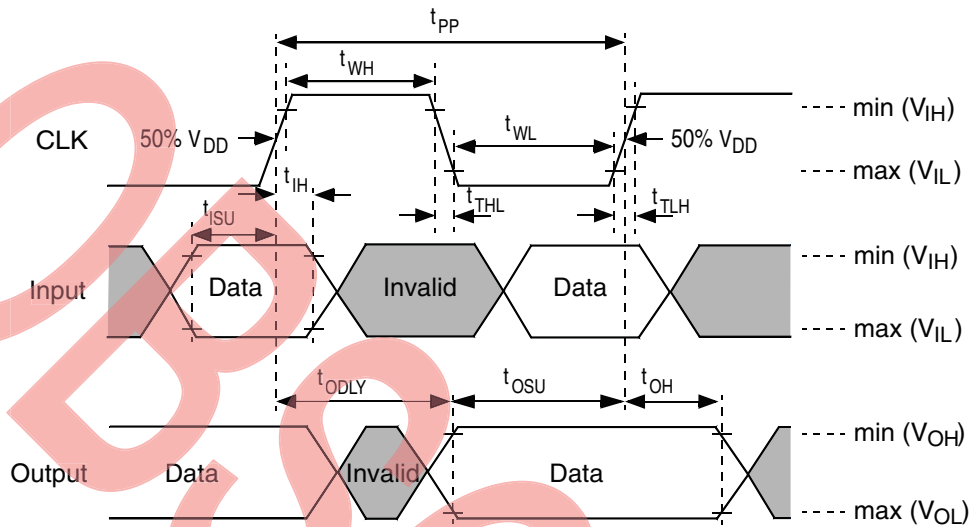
$t_{PP}$

$t_{WH}$

min ($V_{IH}$)

CLK

50% $V_{DD}$

$t_{WL}$

50% $V_{DD}$

max ($V_{IL}$)

$t_{IH}$

$t_{ISU}$

$t_{THL}$

$t_{TLH}$

min ($V_{IH}$)

Input

Data

Invalid

Data

max ($V_{IL}$)

$t_{ODLY}$

$t_{OSU}$

$t_{OH}$

min ($V_{OH}$)

Output

Data

Invalid

Data

max ($V_{OL}$)